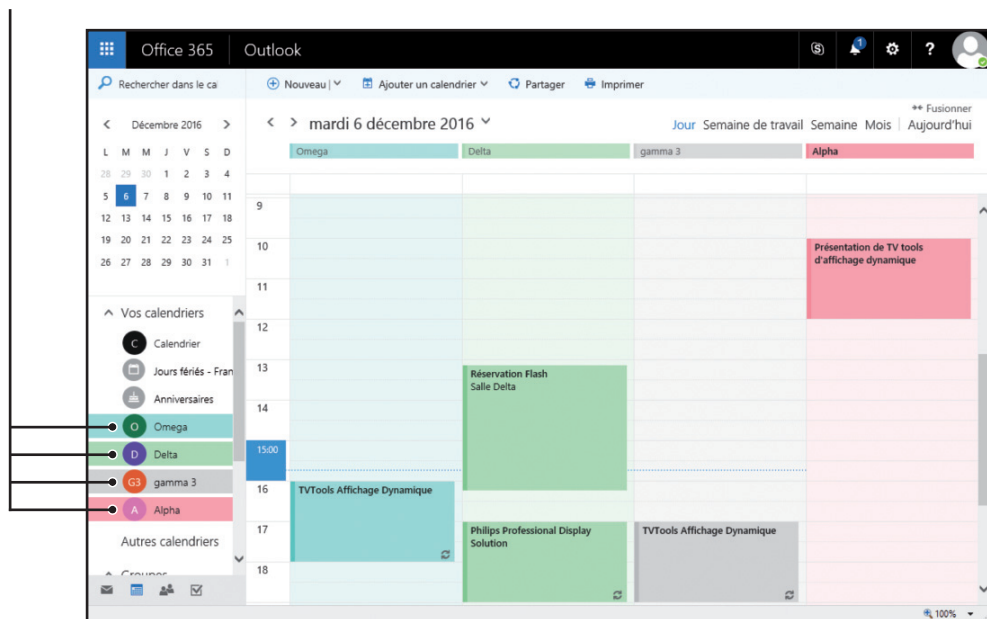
Office 365 | Outlook

Rechercher dans le ca

Nouveau | Ajouter un calendrier Partager Imprimer

Fusionner

Décembre 2016

| L | M | M | J | V | S | D |
|---|---|---|---|---|---|---|
| 28 | 29 | 30 | 1 | 2 | 3 | 4 |
| 5 | 6 | 7 | 8 | 9 | 10 | 11 |
| 12 | 13 | 14 | 15 | 16 | 17 | 18 |
| 19 | 20 | 21 | 22 | 23 | 24 | 25 |
| 26 | 27 | 28 | 29 | 30 | 31 | 1 |

mardi 6 décembre 2016

Jour Semaine de travail Semaine Mois Aujourd'hui

Omega Delta gamma 3 Alpha

Vos calendriers
C Calendrier
Jours fériés - Fran
Anniversaires
O Omega
D Delta
G3 gamma 3
A Alpha
Autres calendriers
Groupes

9
10
11
12
13
14
15:00
16
17
18

Présentation de TV tools d'affichage dynamique

Réservation Flash
Salle Delta

TVTools Affichage Dynamique

Philips Professional Display Solution

TVTools Affichage Dynamique

100%